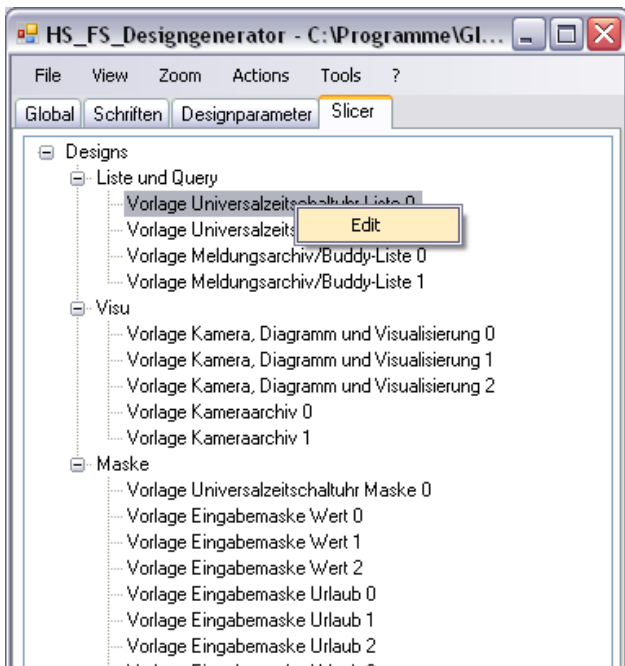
HS_FS_Designgenerator - C:\Programme\Gl...

File View Zoom Actions Tools ?

Global Schriften Designparameter Slicer

Designs
Liste und Query
Vorlage Universalzeitschaltuhr Liste 0
Vorlage Universalzeits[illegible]
Edit
Vorlage Meldungsarchiv/Buddy-Liste 0
Vorlage Meldungsarchiv/Buddy-Liste 1
Visu
Vorlage Kamera, Diagramm und Visualisierung 0
Vorlage Kamera, Diagramm und Visualisierung 1
Vorlage Kamera, Diagramm und Visualisierung 2
Vorlage Kameraarchiv 0
Vorlage Kameraarchiv 1
Maske
Vorlage Universalzeitschaltuhr Maske 0
Vorlage Eingabemaske Wert 0
Vorlage Eingabemaske Wert 1
Vorlage Eingabemaske Wert 2
Vorlage Eingabemaske Urlaub 0
Vorlage Eingabemaske Urlaub 1
Vorlage Eingabemaske Urlaub 2
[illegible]